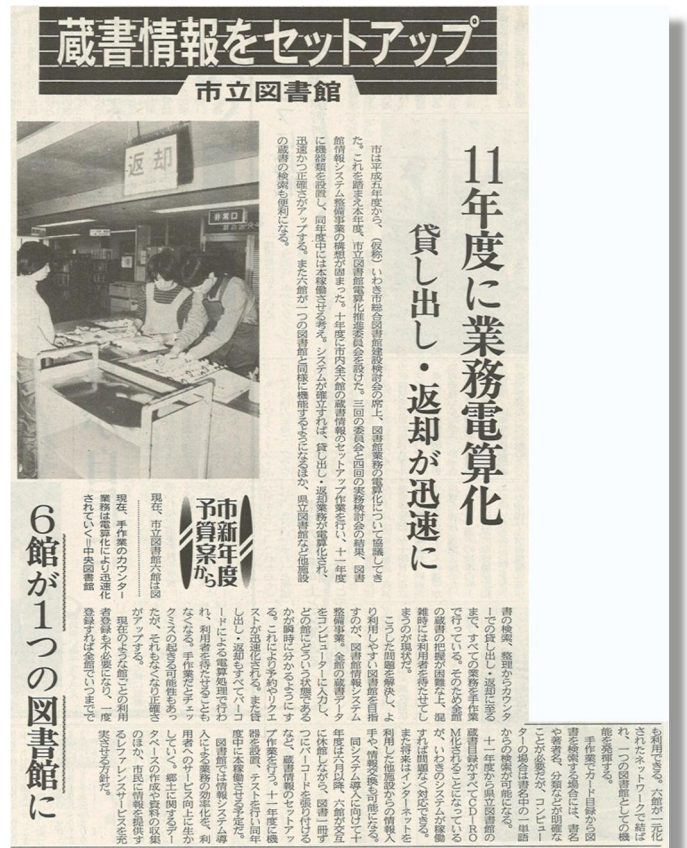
蔵書情報をセットアップ

市立図書館

11年度に業務電算化

貸し出し・返却が迅速に

市は平成五年度から、（仮称）いわき市総合図書館建設検討会の席上、図書館業務の電算化について協議してきた。これを踏まえ本年度、市立図書館電算化推進委員会を設けた。三回の委員会と四回の実務検討会の結果、図書館情報システム整備事業の構想が固まった。十年度に市内全六館の蔵書情報のセットアップ作業を行い、十一年度に機器類を設置し、同年度中には本稼働させる考え。システムが確立すれば、貸し出し・返却業務が電算化され、迅速かつ正確さがアップする。また六館が一つの図書館と同様に機能するようになるほか、県立図書館など他施設の蔵書の検索も便利になる。

返却

非常口

市新年度予算案から

現在、市立図書館六館は図書の検索、整理からカウンターでの貸し出し・返却に至るまで、すべての業務を手作業で行っている。そのため全館の蔵書の把握が困難な上、混雑時には利用者を待たせてしまうのが現状だ。

こうした問題を解決し、より利用しやすい図書館を目指すのが、図書館情報システム整備事業。全館の蔵書データをコンピューターに入力し、どの館にどういう状態であるかが瞬時に分かるようにする。これにより予約やリクエストが迅速化される。また、貸し出し・返却もすべてバーコードによる電算処理で行われ、利用者を待たせることもなくなる。手作業だとチェックミスの起きる可能性もあったが、それもなくなり確実性がアップする。

現在のような館ごとの利用者登録も不必要になり、一度登録すれば全館でいつまでも利用できる。六館が一元化されたネットワークで結ばれ、一つの図書館としての機能を発揮する。

手作業でカード目録から図書を検索する場合には、書名や著者名、分類などが明確なことが必要だが、コンピューターの場合は書名中の一単語からの検索が可能になる。十一年度から県立図書館の蔵書目録がすべてCD-ROM化されることになっているが、いわきのシステムが稼働すれば問題なく対応できる。

また将来はインターネットを利用した施設からの情報入手や、情報交換も可能になる。

同システム導入に向けて十年度は六月以降、六館が交互に休館しながら、図書一冊ずつにバーコードを張り付けるなど、蔵書情報のセットアップ作業を行う。十一年度に機器を設置、テストを行い同年度中に本稼働させる予定。

図書館に情報システムが導入されることで業務の効率化も図れるほか、利用者へのサービス向上にも結びつく。郷土に関するデータベースの作成や資料の収集のほか、市民に情報を提供するレファレンスサービスを充実させる方針だ。

6館が1つの図書館に

現在、手作業のカウンター業務は電算化により迅速化されていく＝中央図書館